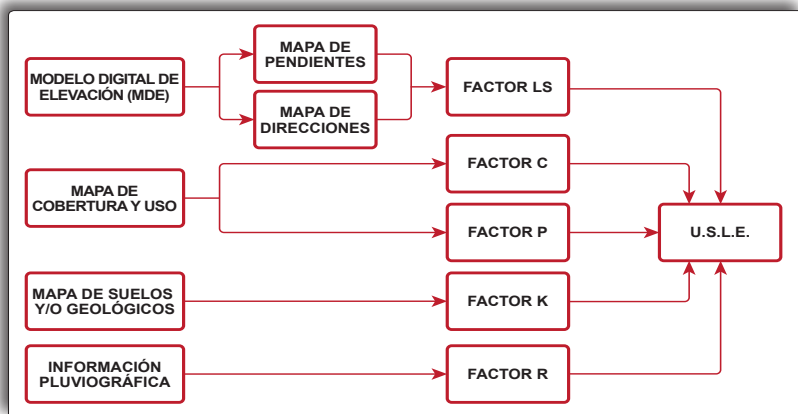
MODELO DIGITAL DE ELEVACIÓN (MDE)

MAPA DE PENDIENTES

MAPA DE DIRECCIONES

FACTOR LS

MAPA DE COBERTURA Y USO

FACTOR C

FACTOR P

U.S.L.E.

MAPA DE SUELOS Y/O GEOLÓGICOS

FACTOR K

INFORMACIÓN PLUVIOGRÁFICA

FACTOR R